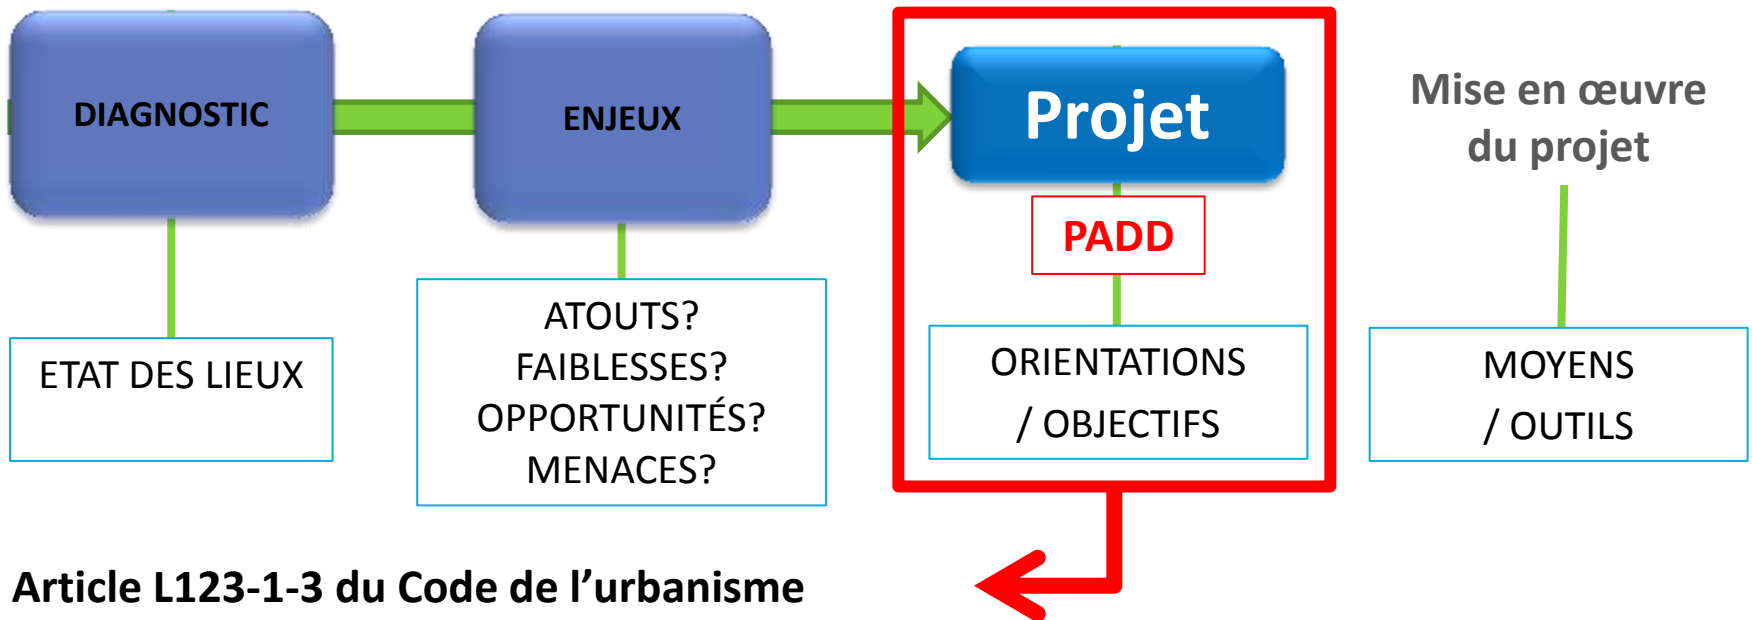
DIAGNOSTIC

ETAT DES LIEUX

ENJEUX

ATOUTS?
FAIBLESSES?
OPPORTUNITÉS?
MENACES?

Projet

PADD

ORIENTATIONS
/ OBJECTIFS

Mise en œuvre du projet

MOYENS
/ OUTILS

Article L123-1-3 du Code de l'urbanisme